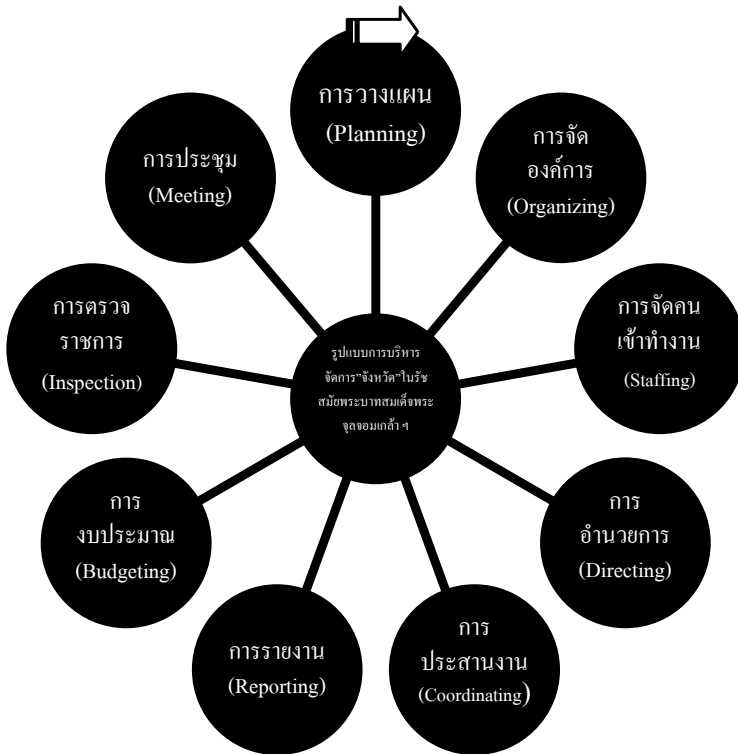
การวางแผน
(Planning)

การจัดองค์การ
(Organizing)

การจัดคนเข้าทำงาน
(Staffing)

การอำนวยการ
(Directing)

การประสานงาน
(Coordinating)

การรายงาน
(Reporting)

การงบประมาณ
(Budgeting)

การตรวจราชการ
(Inspection)

การประชุม
(Meeting)

รูปแบบการบริหารจัดการ"จังหวัด"ในรัชสมัยพระบาทสมเด็จพระจุลจอมเกล้า ฯ